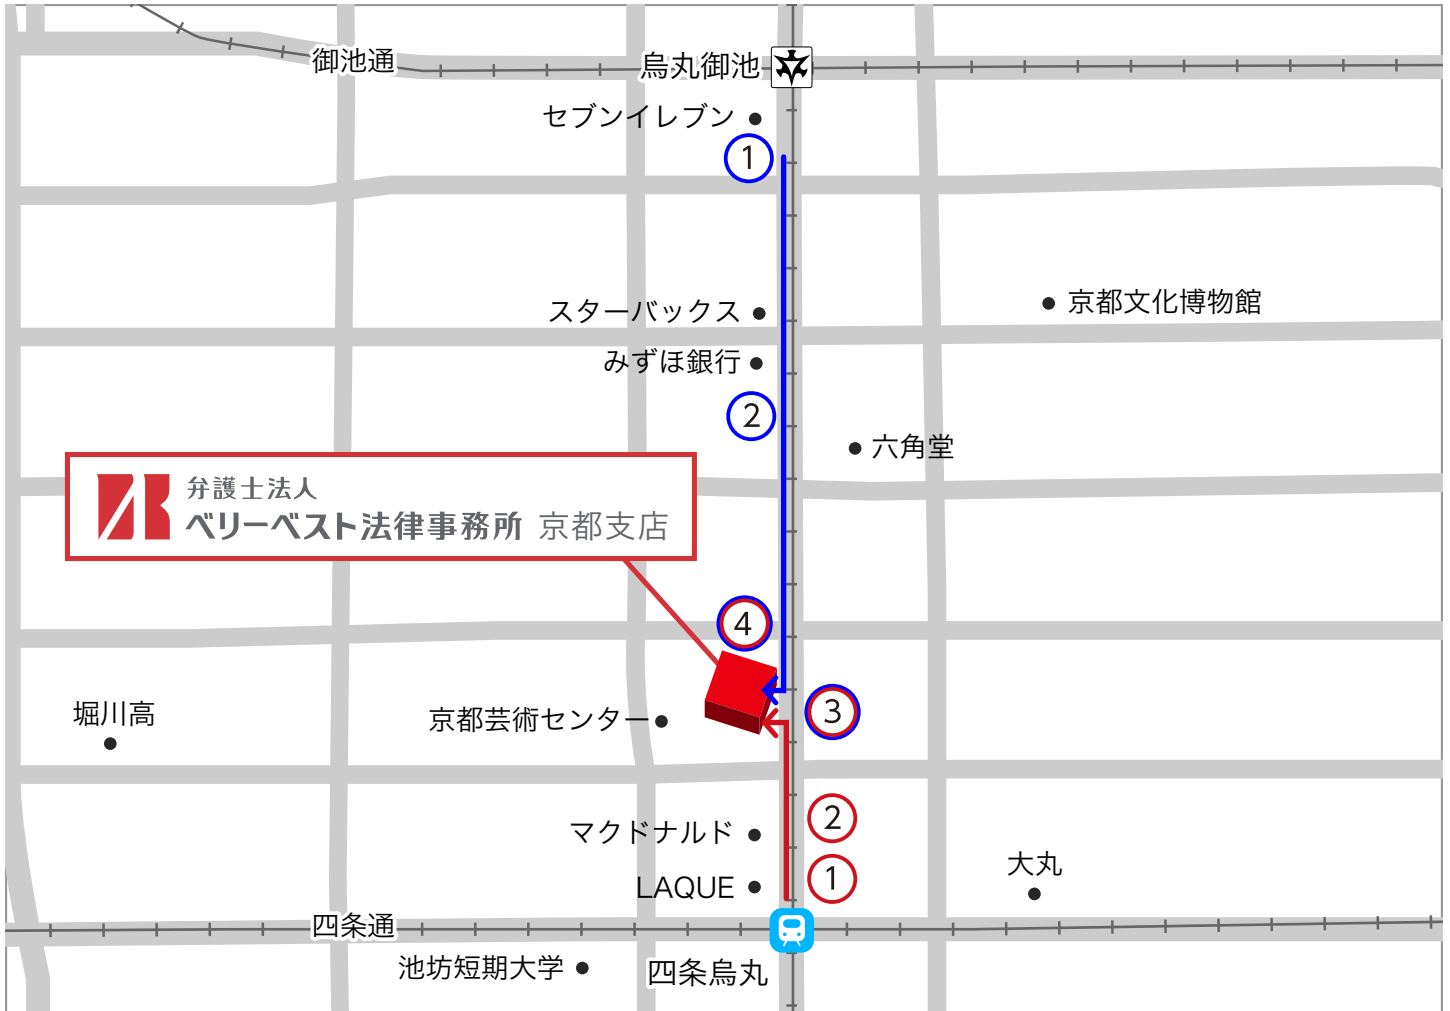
御池通
烏丸御池
セブンイレブン
1
スターバックス
みずほ銀行
京都文化博物館
2
六角堂
弁護士法人
ベリーベスト法律事務所 京都支店
4
3
堀川高
京都芸術センター
2
マクドナルド
1
大丸
LAQUE
四条通
池坊短期大学
四条烏丸